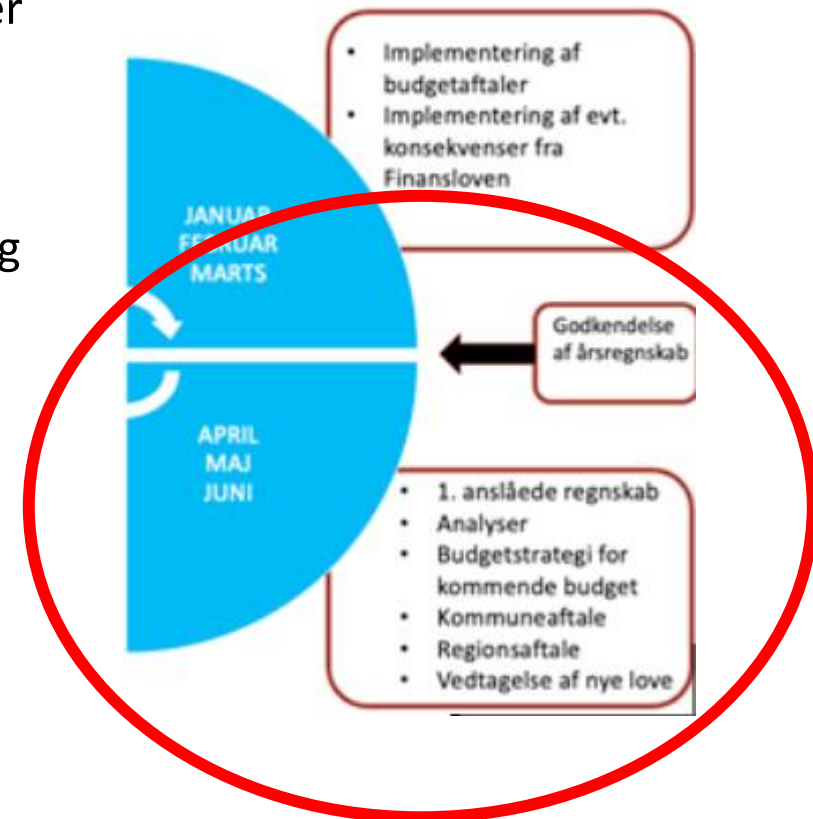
er

g

- Implementering af budgetaftaler
- Implementering af evt. konsekvenser fra Finansloven

JANUAR
FEBRUAR
MARTS

Godkendelse af årsregnskab

APRIL
MAJ
JUNI

- 1. anslåede regnskab
- Analyser
- Budgetstrategi for kommende budget
- Kommuneaftale
- Regionsaftale
- Vedtagelse af nye love